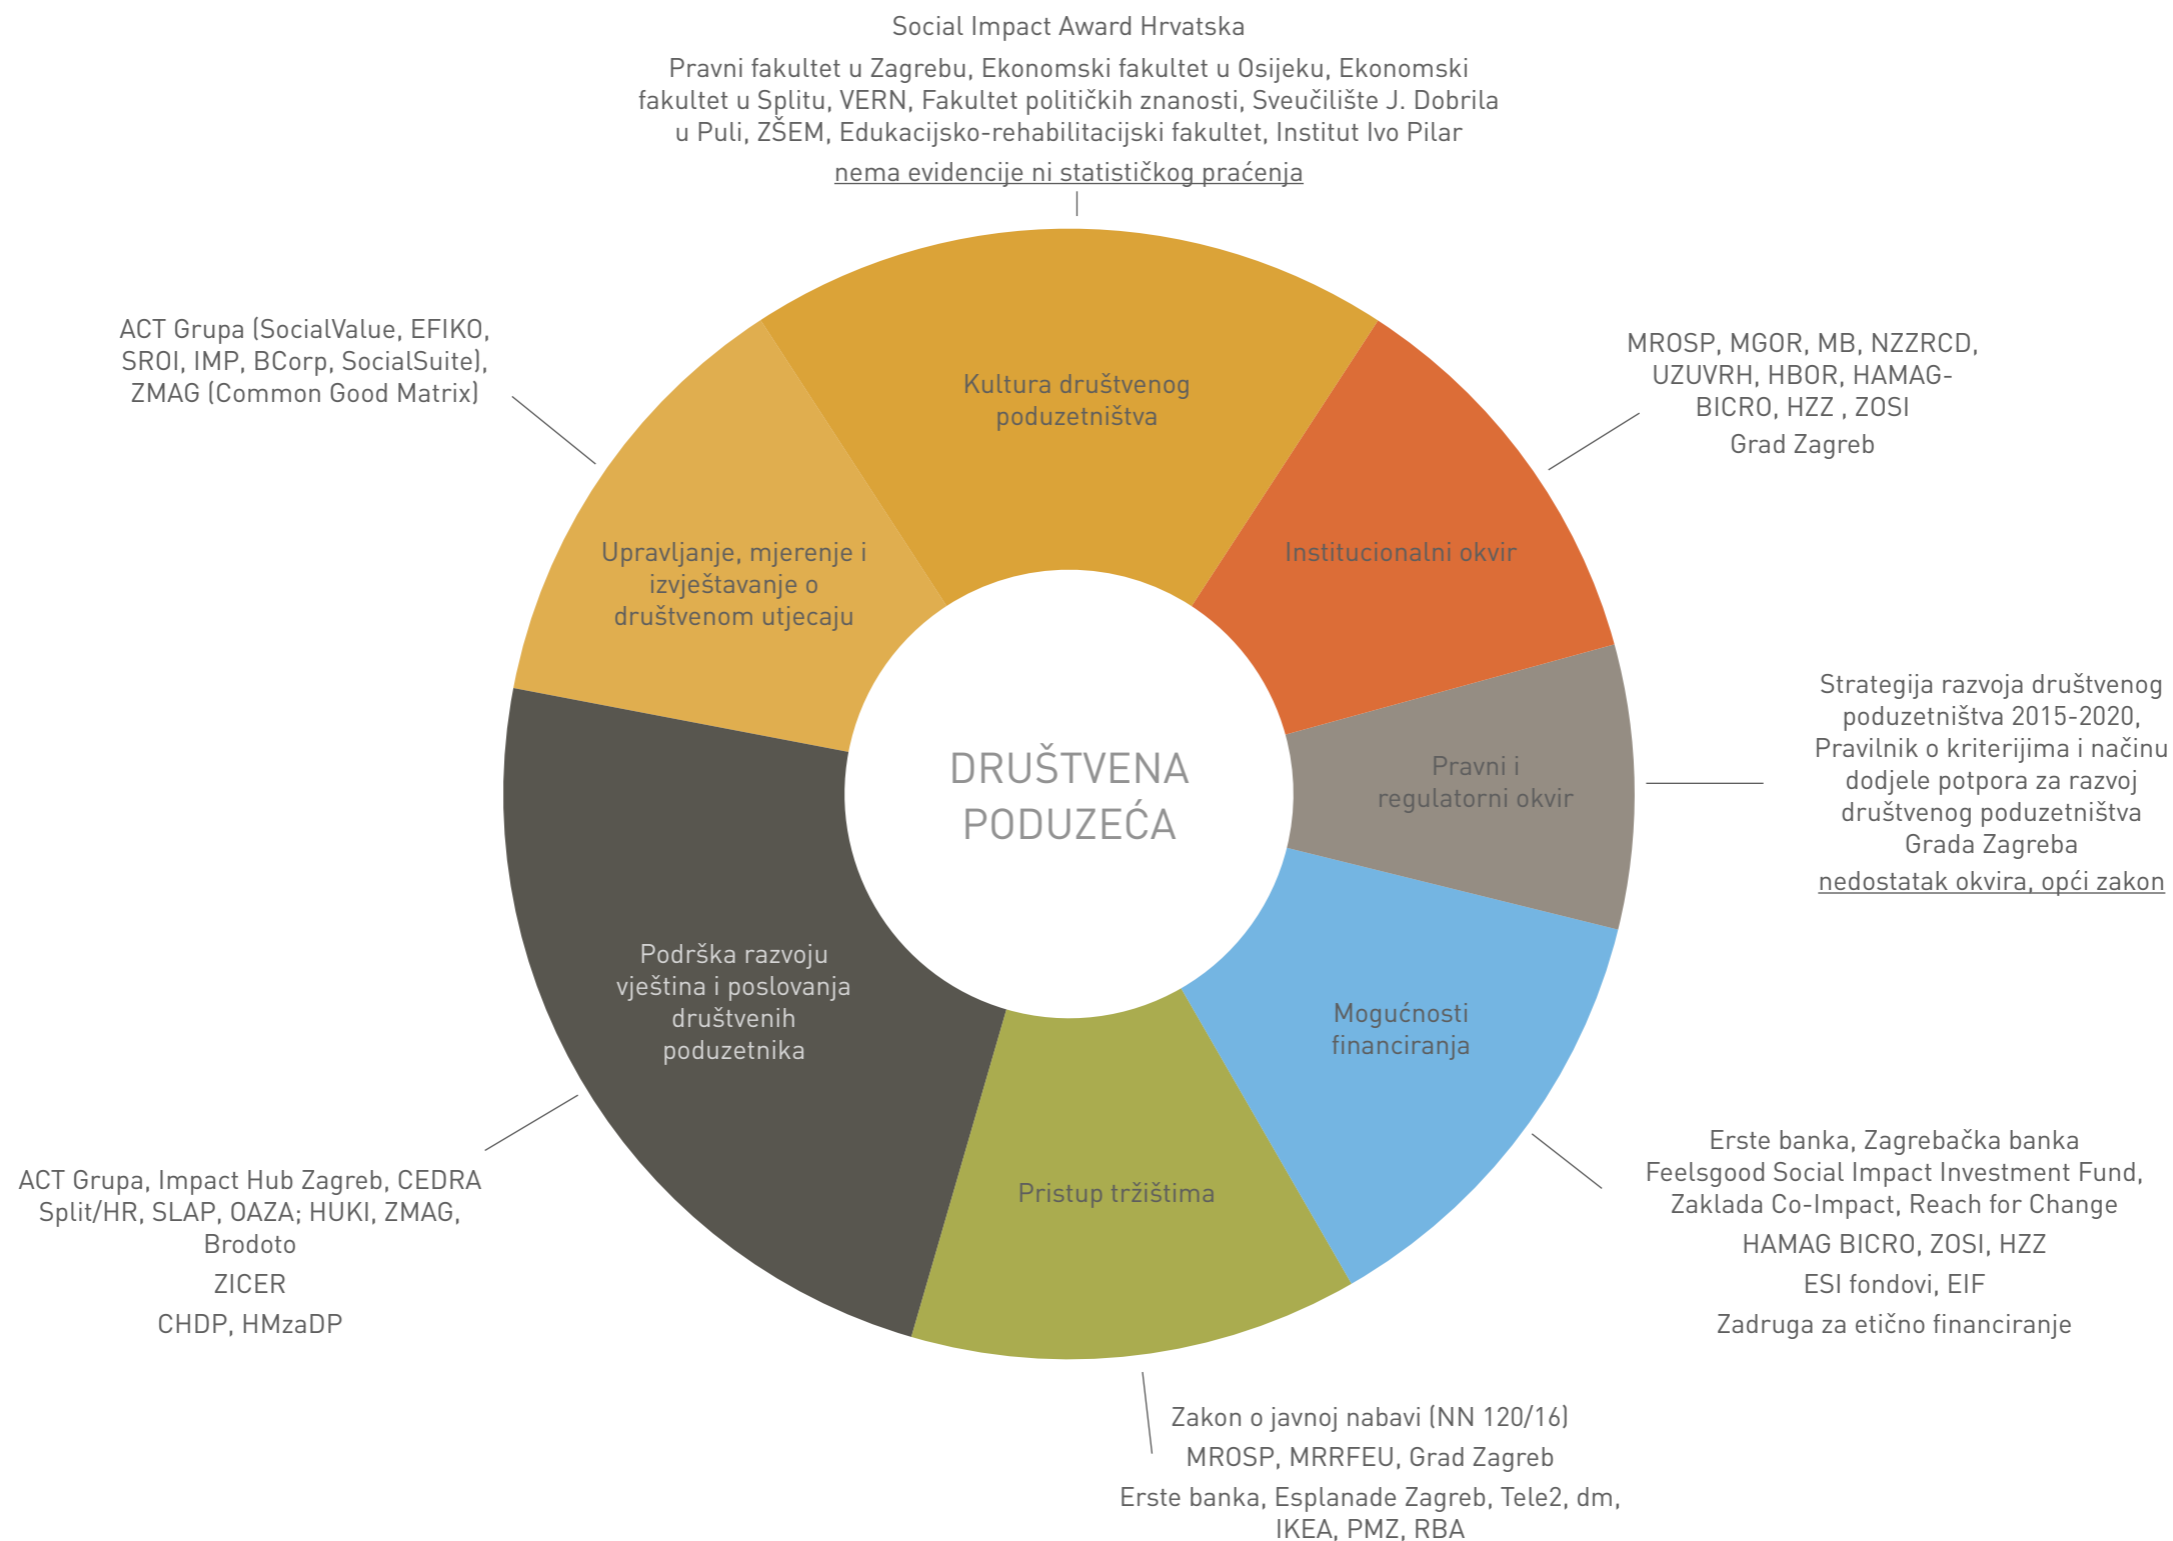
Social Impact Award Hrvatska

Pravni fakultet u Zagrebu, Ekonomski fakultet u Osijeku, Ekonomski fakultet u Splitu, VERN, Fakultet političkih znanosti, Sveučilište J. Dobrila u Puli, ZŠEM, Edukacijsko-rehabilitacijski fakultet, Institut Ivo Pilar

nema evidencije ni statističkog praćenja

ACT Grupa (SocialValue, EFIKO, SROI, IMP, BCorp, SocialSuite), ZMAG (Common Good Matrix)

Kultura društvenog poduzetništva

MROSP, MGOR, MB, NZZRCD, UZUVRH, HBOR, HAMAG-BICRO, HZZ , ZOSI

Grad Zagreb

Upravljanje, mjerenje i izvještavanje o društvenom utjecaju

Institucionalni okvir

DRUŠTVENA PODUZEĆA

Pravni i regulatorni okvir

Strategija razvoja društvenog poduzetništva 2015-2020, Pravilnik o kriterijima i načinu dodjele potpora za razvoj društvenog poduzetništva Grada Zagreba

nedostatak okvira, opći zakon

Podrška razvoju vještina i poslovanja društvenih poduzetnika

Mogućnosti financiranja

Pristup tržištima

ACT Grupa, Impact Hub Zagreb, CEDRA Split/HR, SLAP, OAZA; HUKI, ZMAG, Brodoto

ZICER

CHDP, HMzaDP

Erste banka, Zagrebačka banka

Feelsgood Social Impact Investment Fund, Zaklada Co-Impact, Reach for Change

HAMAG BICRO, ZOSI, HZZ

ESI fondovi, EIF

Zadruga za etično financiranje

Zakon o javnoj nabavi (NN 120/16)

MROSP, MRRFEU, Grad Zagreb

Erste banka, Esplanade Zagreb, Tele2, dm, IKEA, PMZ, RBA